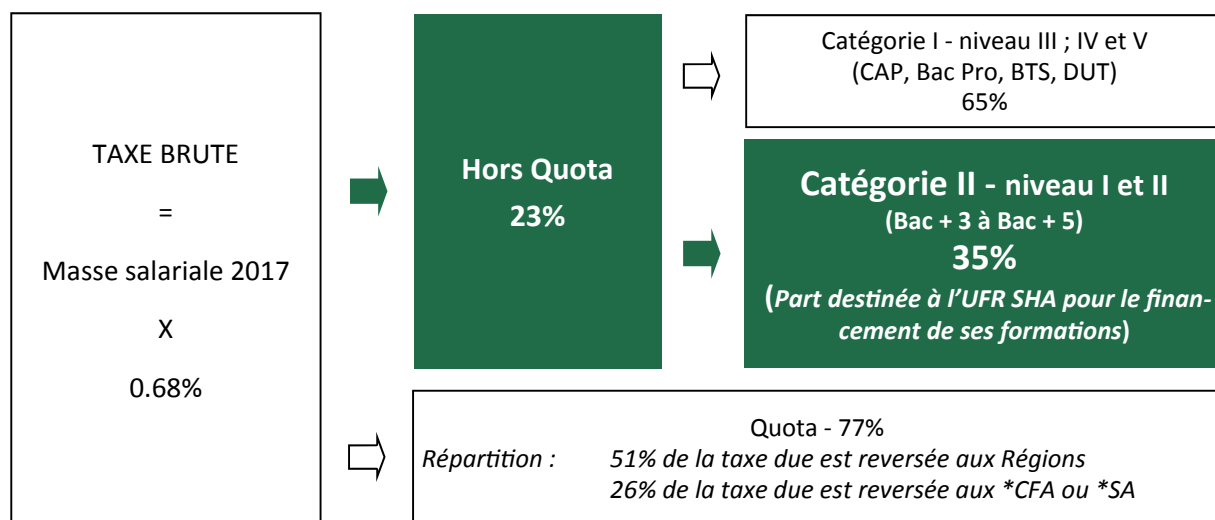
TAXE BRUTE

=

Masse salariale 2017

X

0.68%

Hors Quota

23%

Catégorie I - niveau III ; IV et V
(CAP, Bac Pro, BTS, DUT)
65%

Catégorie II - niveau I et II
(Bac + 3 à Bac + 5)
35%
(Part destinée à l'UFR SHA pour le financement de ses formations)

Quota - 77%

Répartition : 51% de la taxe due est reversée aux Régions
26% de la taxe due est reversée aux *CFA ou *SA